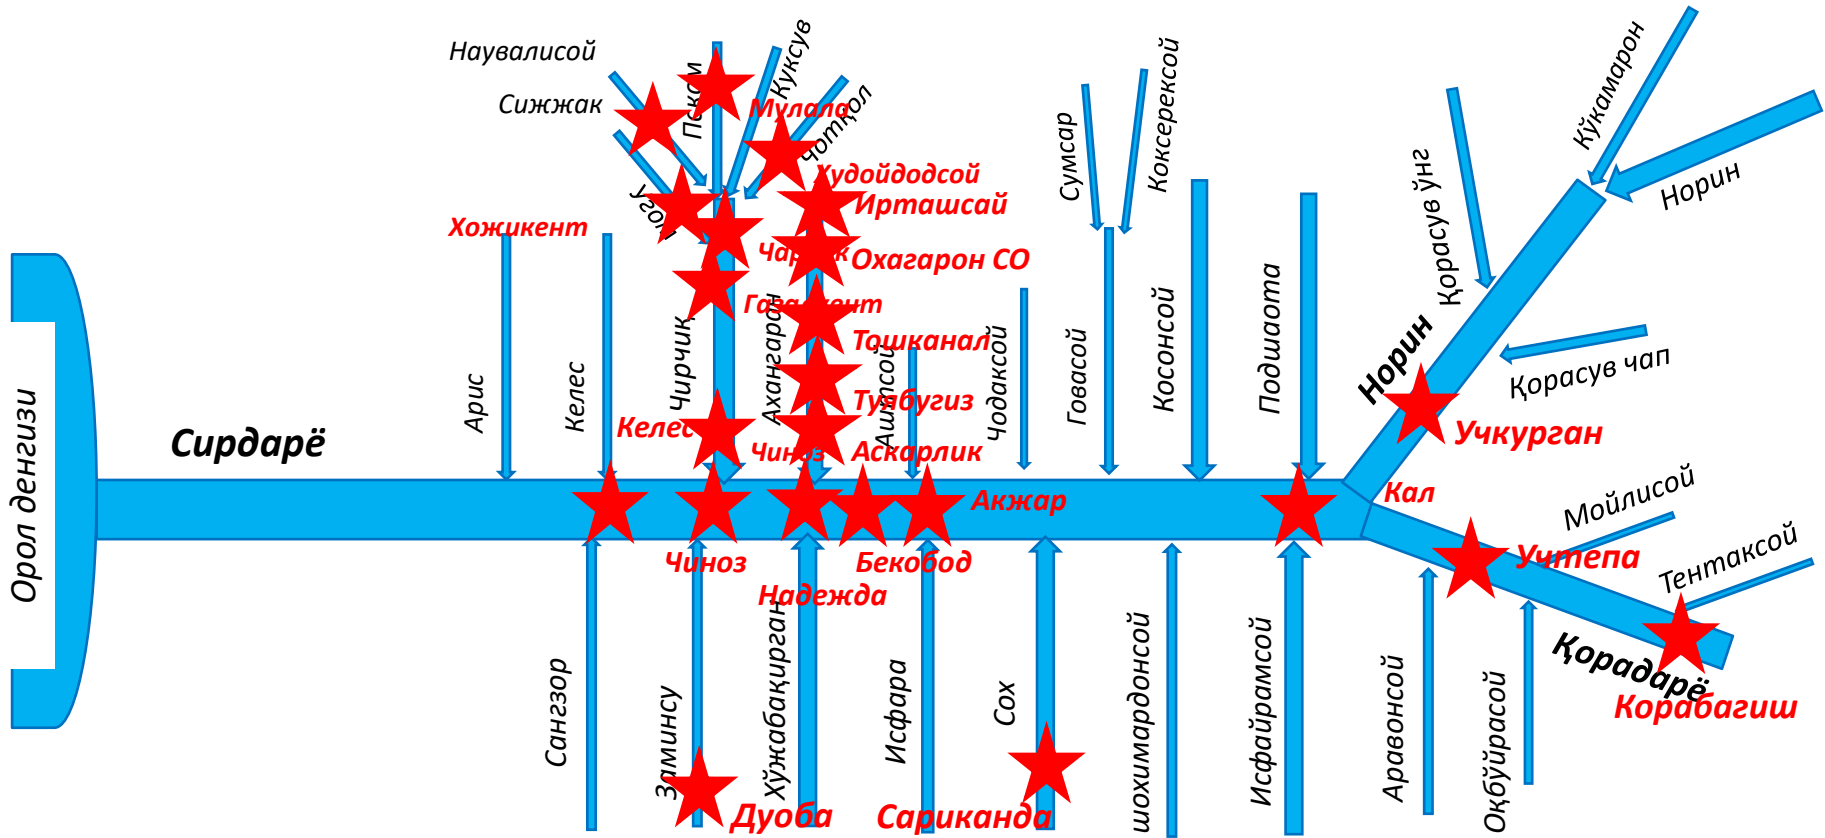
Наувалисой
Сижжак
Пском
Куксув
Мулала
Чотқол
Худойдодсой
Ирташсай
Угом
Хожикент
Чарвак
Охагарон СО
Газалкент
Тошканал
Тўябўгиз
Аскарлик
Акжар
Сумсар
Коксерексой
Кўкамарон
Норин
Қорасув ўнг
Қорасув чап
Норин
Учкурган
Кал
Мойлисой
Учтепа
Тентаксой
Қорадарё
Корабагиш
Орол денгизи
Сирдарё
Арис
Келес
Келес
Чирчиқ
Ахангарон
Ашпсой
Чодаксой
Говасой
Косонсой
Подшаота
Чиноз
Чиноз
Бекобод
Надежда
Сангзор
Заминсу
Хўжабақирган
Исфара
Сох
Шохимардонсой
Исфайрамсой
Аравонсой
Оқбўйрасой
Дуоба
Сариканда